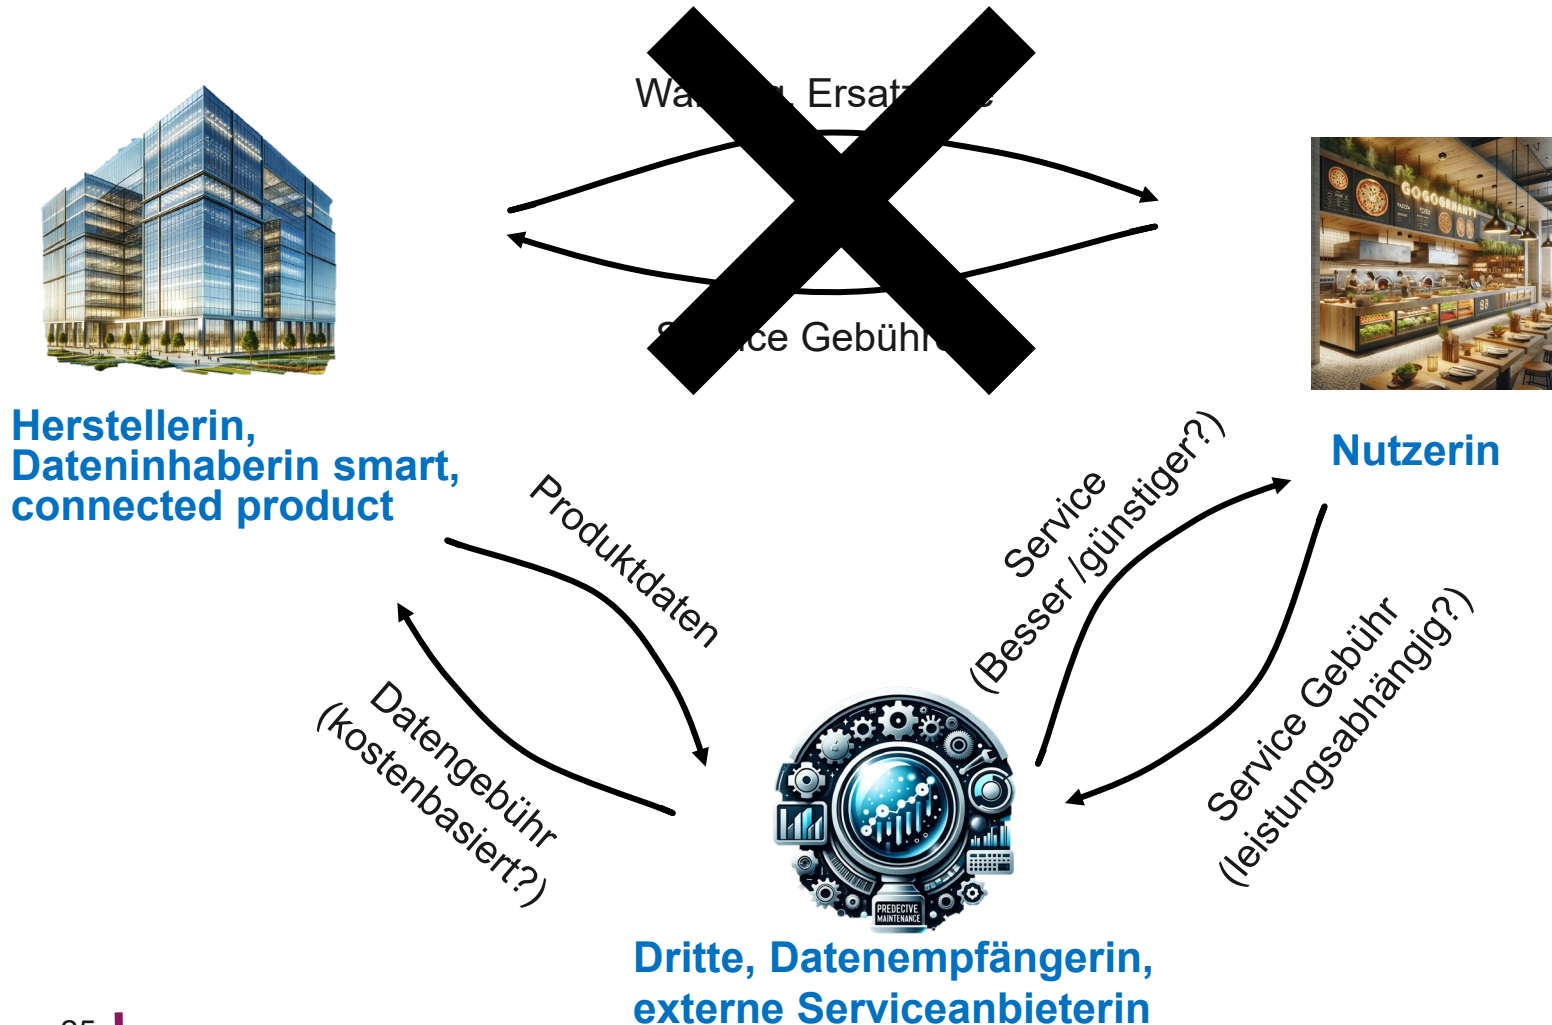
Wa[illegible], Ersat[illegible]

S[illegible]ce Gebühr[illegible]

Herstellerin, Dateninhaberin smart, connected product

GOGOGRANATY

Nutzerin

Produktdaten

Datengebühr (kostenbasiert?)

Service (Besser /günstiger?)

Service Gebühr (leistungsabhängig?)

PREDECIVE MAINTENANCE

Dritte, Datenempfängerin, externe Serviceanbieterin

25